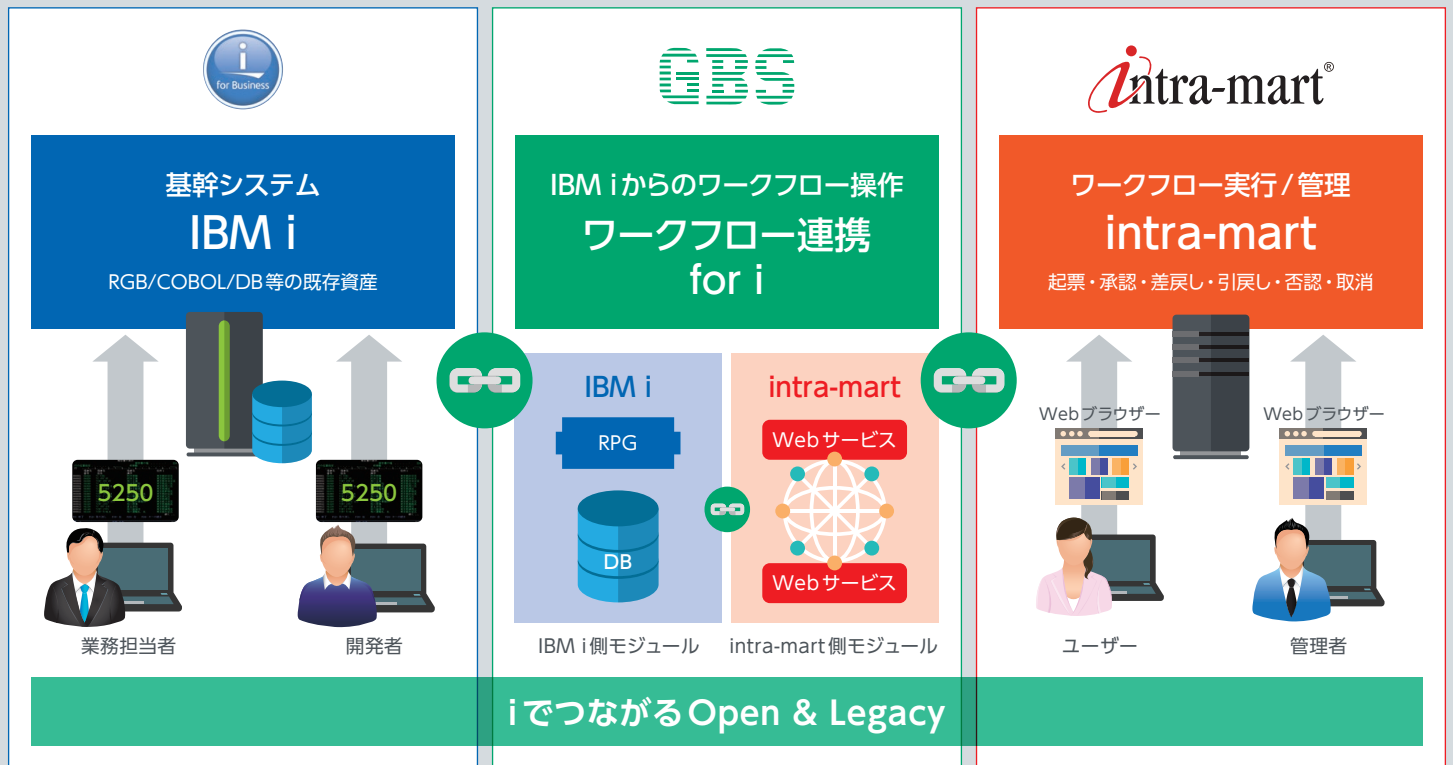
i
for Business

基幹システム
IBM i
RGB/COBOL/DB等の既存資産

5250

5250

業務担当者

開発者

GBS

IBM iからのワークフロー操作
ワークフロー連携
for i

IBM i
RPG
DB
IBM i側モジュール

intra-mart
Webサービス
Webサービス
intra-mart側モジュール

intra-mart®

ワークフロー実行/管理
intra-mart
起票・承認・差戻し・引戻し・否認・取消

Webブラウザー

Webブラウザー

ユーザー

管理者

iでつながるOpen & Legacy